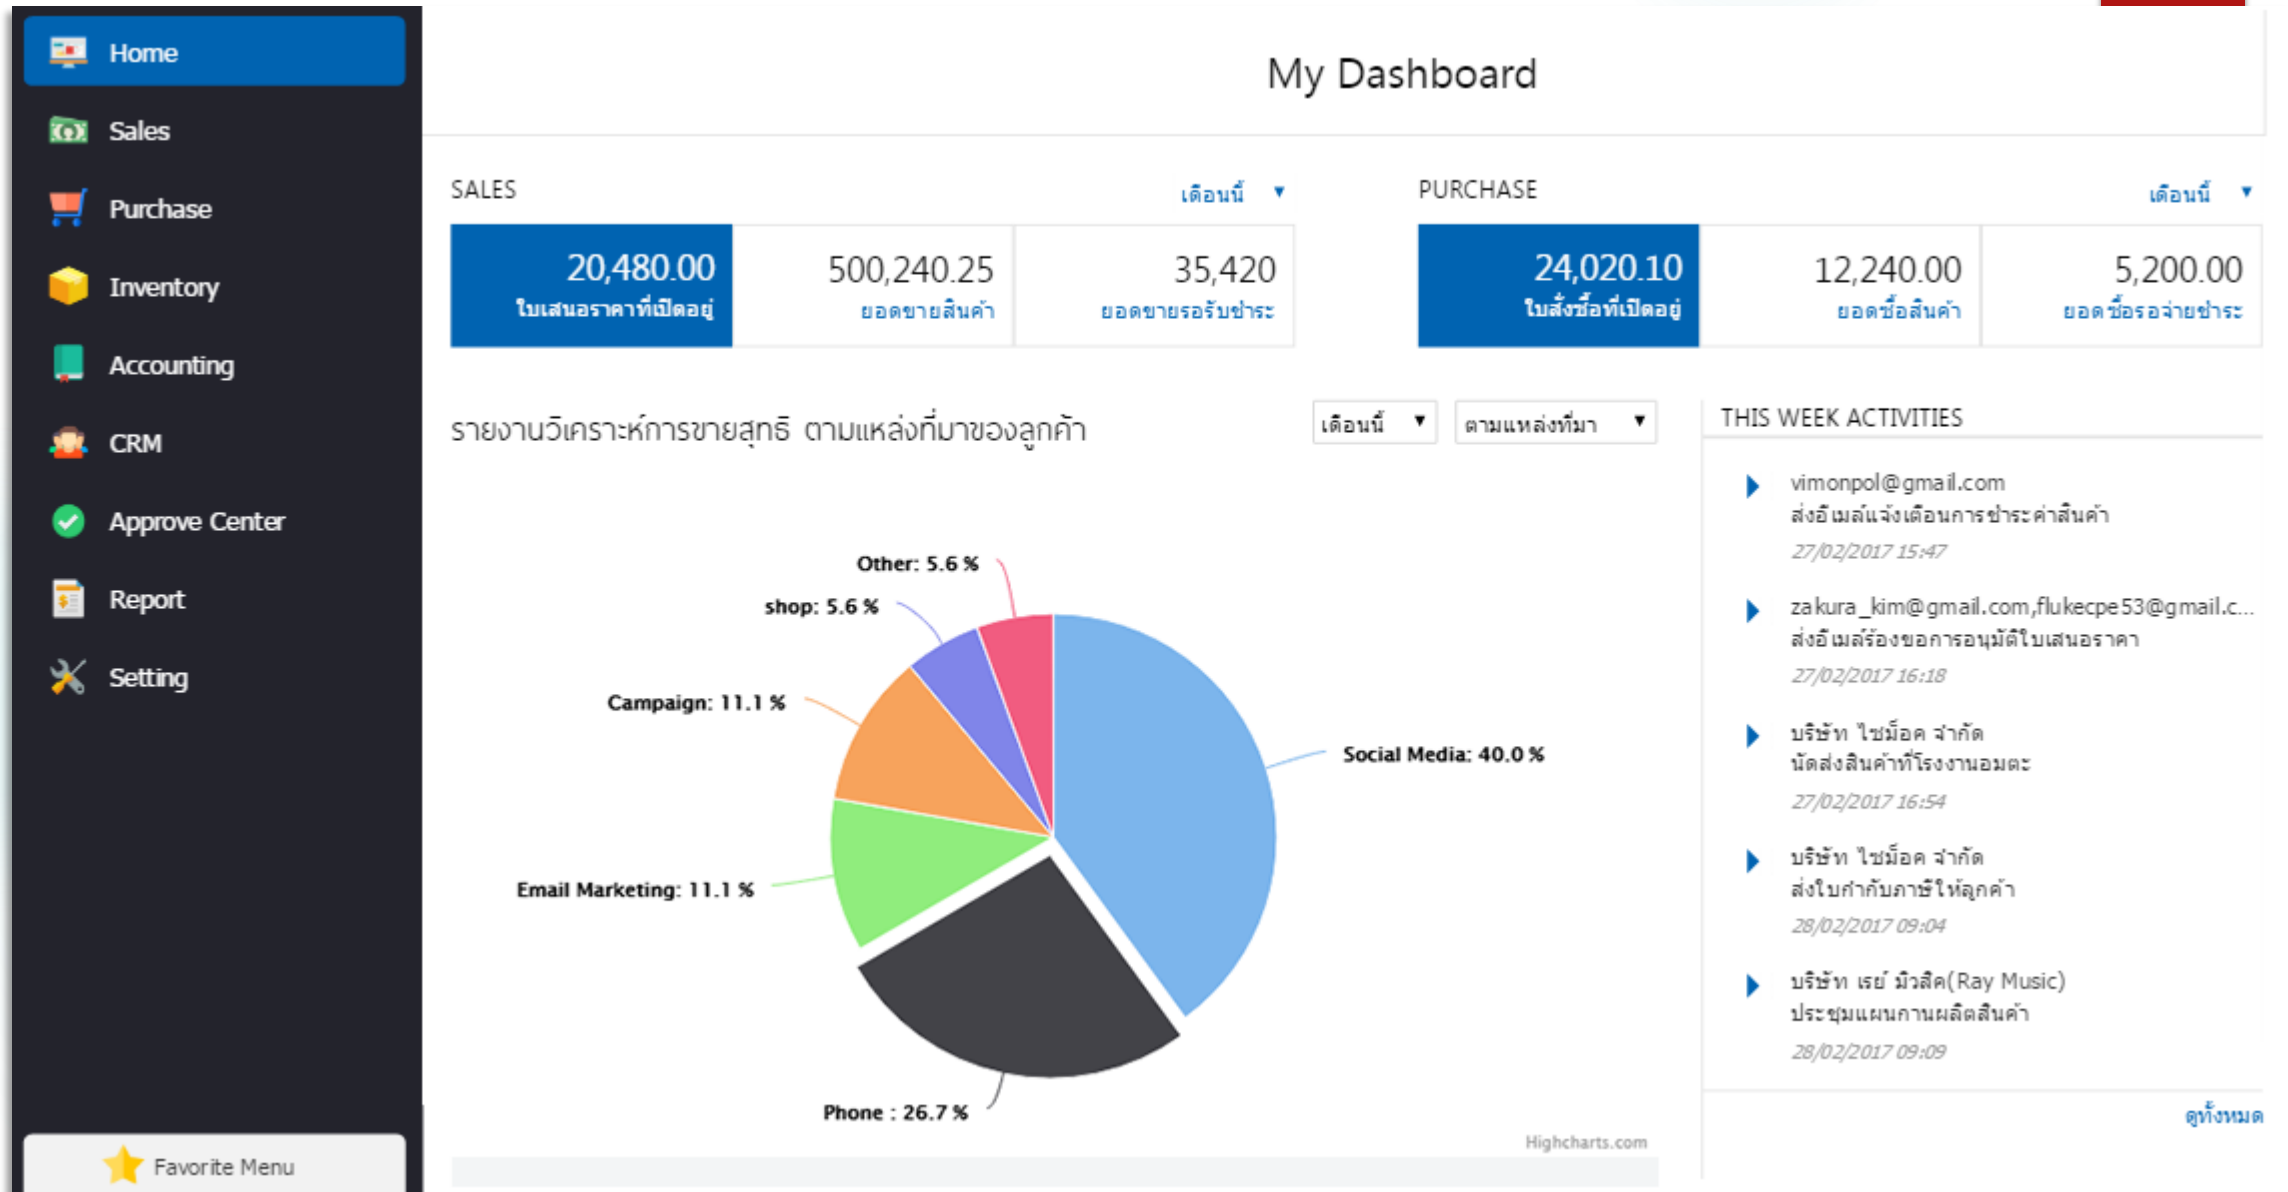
Home
Sales
Purchase
Inventory
Accounting
CRM
Approve Center
Report
Setting

Favorite Menu

My Dashboard

SALES
เดือนนี้ ▼

| 20,480.00 ใบเสนอราคาที่เปิดอยู่ | 500,240.25 ยอดขายสินค้า | 35,420 ยอดขายรอรับชำระ |
|---|---|---|

PURCHASE
เดือนนี้ ▼

| 24,020.10 ใบสั่งซื้อที่เปิดอยู่ | 12,240.00 ยอดซื้อสินค้า | 5,200.00 ยอดซื้อรอจ่ายชำระ |
|---|---|---|

รายงานวิเคราะห์การขายสุทธิ ตามแหล่งที่มาของลูกค้า
เดือนนี้ ▼
ตามแหล่งที่มา ▼

Other: 5.6 %
shop: 5.6 %
Campaign: 11.1 %
Social Media: 40.0 %
Email Marketing: 11.1 %
Phone : 26.7 %

Highcharts.com

THIS WEEK ACTIVITIES

vimonpol@gmail.com
ส่งอีเมล์แจ้งเตือนการชำระค่าสินค้า
27/02/2017 15:47

zakura_kim@gmail.com,flukecpe53@gmail.c...
ส่งอีเมล์ร้องขอการอนุมัติใบเสนอราคา
27/02/2017 16:18

บริษัท ไซม็อค จำกัด
นัดส่งสินค้าที่โรงงานอมตะ
27/02/2017 16:54

บริษัท ไซม็อค จำกัด
ส่งใบกำกับภาษีให้ลูกค้า
28/02/2017 09:04

บริษัท เรย์ มิวสิค(Ray Music)
ประชุมแผนงานผลิตสินค้า
28/02/2017 09:09

ดูทั้งหมด